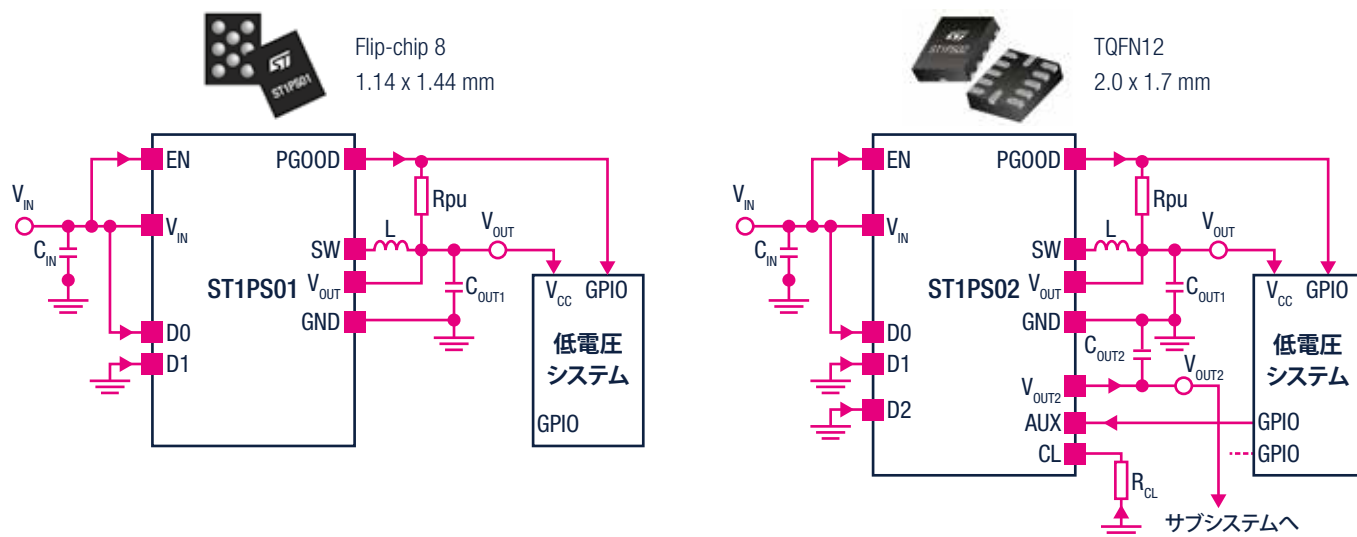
ST1PS01

Flip-chip 8
1.14 x 1.44 mm

$V_{IN}$
$C_{IN}$
EN
$V_{IN}$
D0
D1
PGOOD
SW
$V_{OUT}$
GND
ST1PS01
Rpu
L
$V_{OUT}$
$C_{OUT1}$
$V_{CC}$ GPIO
低電圧
システム
GPIO

ST1PS02

TQFN12
2.0 x 1.7 mm

$V_{IN}$
$C_{IN}$
EN
$V_{IN}$
D0
D1
D2
PGOOD
SW
$V_{OUT}$
GND
$V_{OUT2}$
AUX
CL
ST1PS02
Rpu
L
$V_{OUT}$
$C_{OUT1}$
$C_{OUT2}$
$V_{OUT2}$
$R_{CL}$
$V_{CC}$ GPIO
低電圧
システム
GPIO
GPIO
サブシステムへ